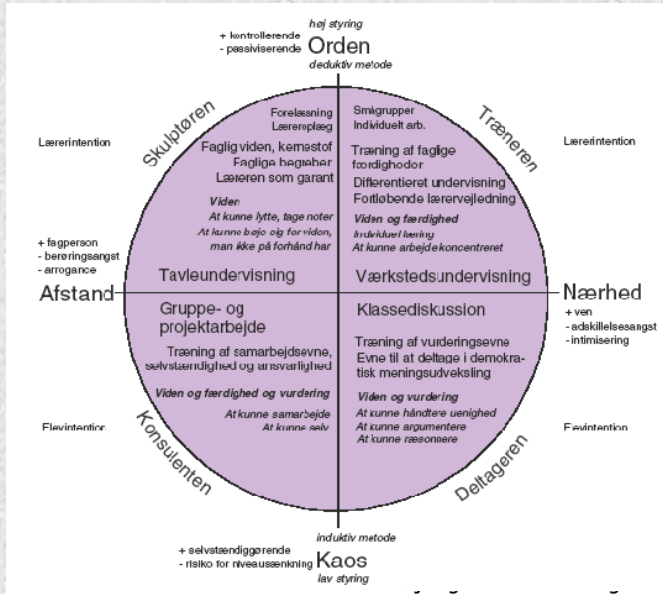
høj styring
+ kontrollerende
- passiviserende
Orden
deduktiv metode

Skulptøren

Forelæsning
Læreroplæg

Faglig viden, kernestof
Faglige begreber
Læreren som garant

Viden
At kunne lytte, tage noter
At kunne bøje sig for viden, man ikke på forhånd har

Tavleundervisning

Træneren

Smågrupper
Individuelt arb.

Træning af faglige færdigheder
Differentieret undervisning
Fortløbende lærervejledning

Viden og færdighed
Individuel læring
At kunne arbejde koncentreret

Værkstedsundervisning

Lærerintention

Lærerintention

+ fagperson
- berøringsangst
- arrogance

Afstand

Nærhed
+ ven
- adskillelsesangst
- intimisering

Gruppe- og projektarbejde

Træning af samarbejdsevne, selvstændighed og ansvarlighed

Viden og færdighed og vurdering
At kunne samarbejde
At kunne selv

Konsulenten

Klassediskussion

Træning af vurderingsevne
Evne til at deltage i demokratisk meningsudveksling

Viden og vurdering
At kunne håndtere uenighed
At kunne argumentere
At kunne ræsonnere

Deltageren

Elevintention

Elevintention

induktiv metode
+ selvstændiggørende
- risiko for niveausænkning
Kaos
lav styring